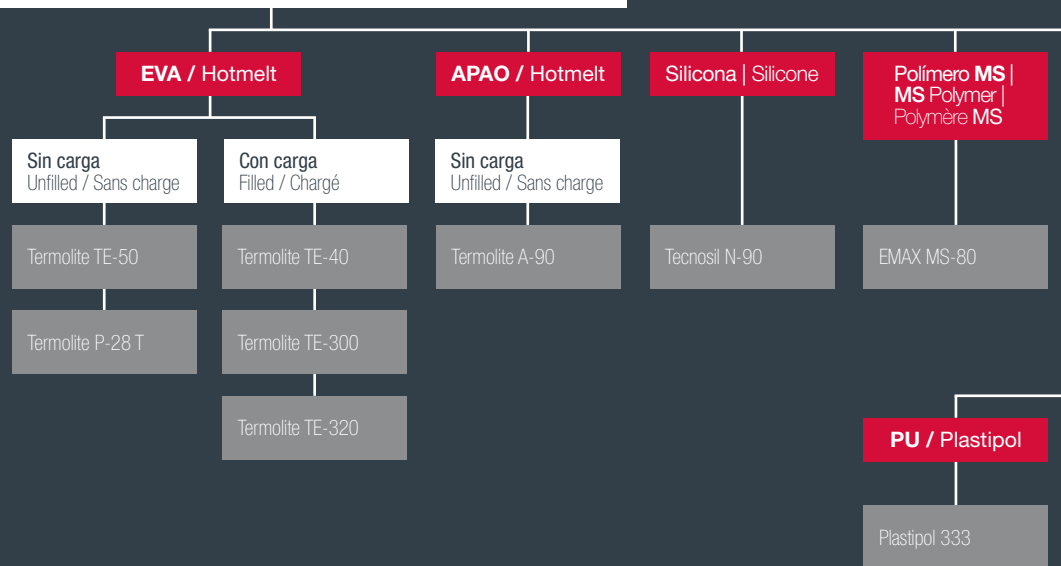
EVA / Hotmelt

Sin carga
Unfilled / Sans charge

Termolite TE-50

Termolite P-28 T

Con carga
Filled / Chargé

Termolite TE-40

Termolite TE-300

Termolite TE-320

APAO / Hotmelt

Sin carga
Unfilled / Sans charge

Termolite A-90

Silicona | Silicone

Tecnosil N-90

Polímero MS | MS Polymer | Polymère MS

EMAX MS-80

PU / Plastipol

Plastipol 333